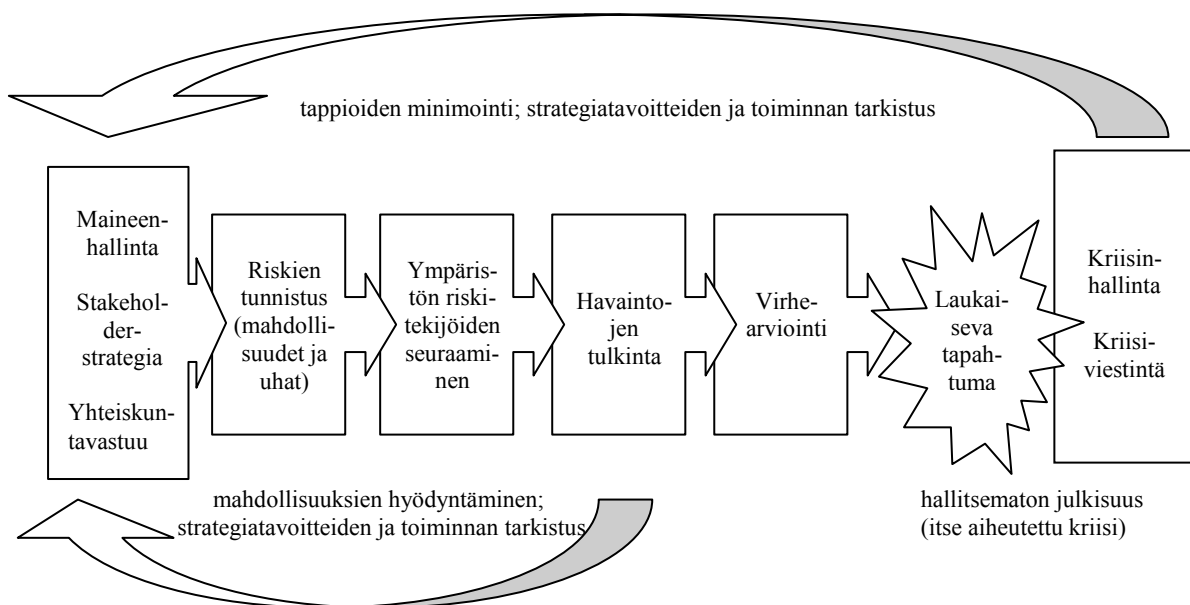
tappioiden minimointi; strategiatavoitteiden ja toiminnan tarkistus

Maineenhallinta

Stakeholderstrategia

Yhteiskuntavastuu

Riskien tunnistus (mahdollisuudet ja uhat)

Ympäristön riskitekijöiden seuraaminen

Havaintojen tulkinta

Virhearviointi

Laukaiseva tapahtuma

Kriisinhallinta

Kriisiviestintä

mahdollisuuksien hyödyntäminen; strategiatavoitteiden ja toiminnan tarkistus

hallitsematon julkisuus (itse aiheutettu kriisi)